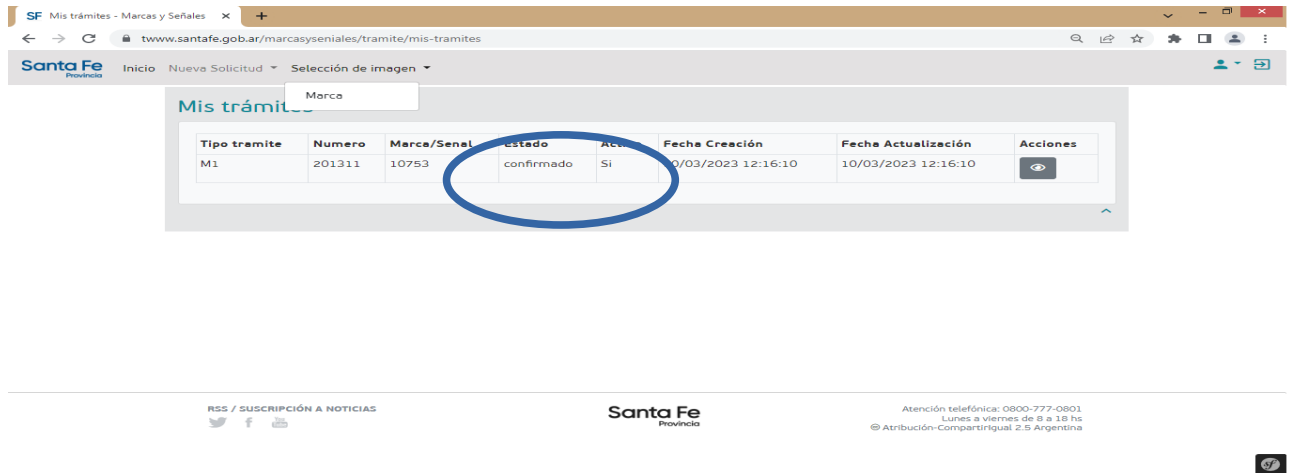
SF Mis trámites - Marcas y Señales ×
+

twww.santafe.gob.ar/marcasyseniales/tramite/mis-tramites

Santa Fe Provincia
Inicio
Nueva Solicitud
Selección de imagen

Marca

Mis trámites

| Tipo tramite | Numero | Marca/Senal | Estado | Activo | Fecha Creación | Fecha Actualización | Acciones |
|---|---|---|---|---|---|---|---|
| M1 | 201311 | 10753 | confirmado | Si | 10/03/2023 12:16:10 | 10/03/2023 12:16:10 | |

RSS / SUSCRIPCIÓN A NOTICIAS

Santa Fe Provincia

Atención telefónica: 0800-777-0801
Lunes a viernes de 8 a 18 hs
Atribución-CompartirIgual 2.5 Argentina